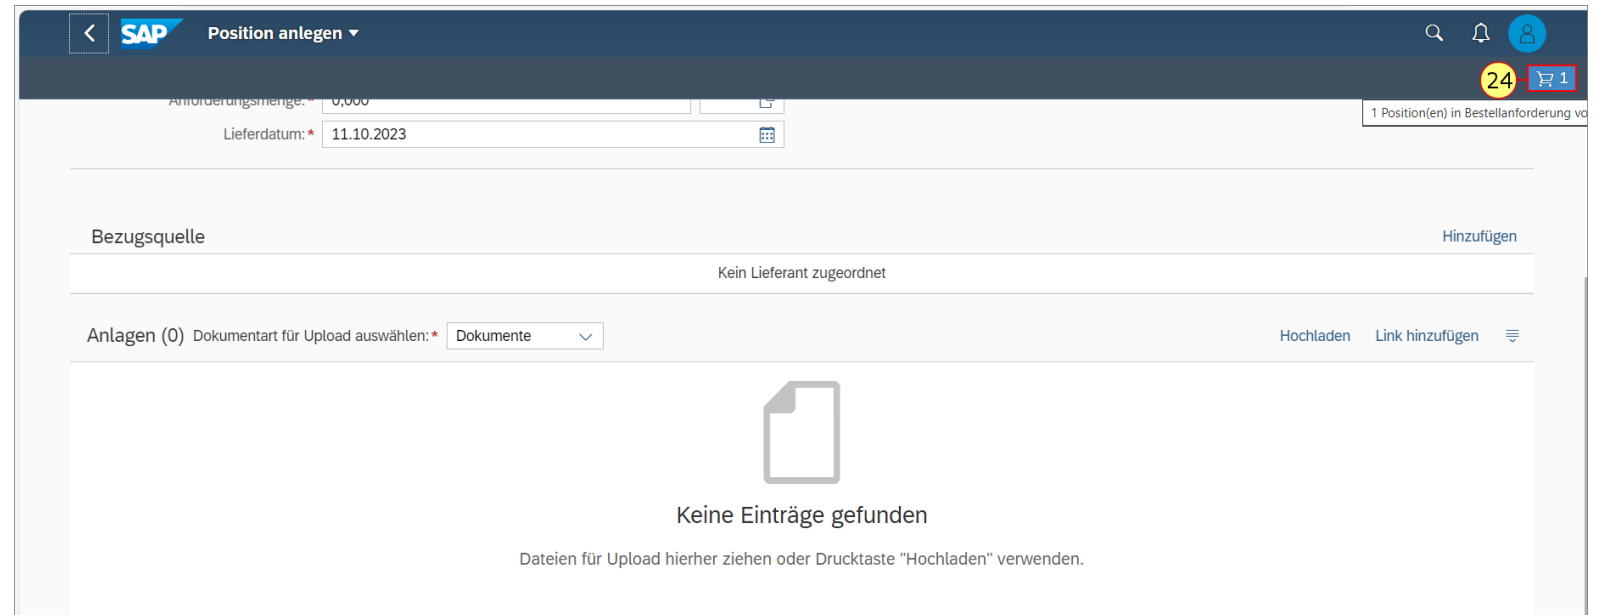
SAP Position anlegen

24 1

1 Position(en) in Bestellanforderung vo

Anforderungsmenge: * 0,000

Lieferdatum: * 11.10.2023

Bezugsquelle

Hinzufügen

Kein Lieferant zugeordnet

Anlagen (0) Dokumentart für Upload auswählen: * Dokumente

Hochladen Link hinzufügen

Keine Einträge gefunden

Dateien für Upload hierher ziehen oder Drucktaste "Hochladen" verwenden.